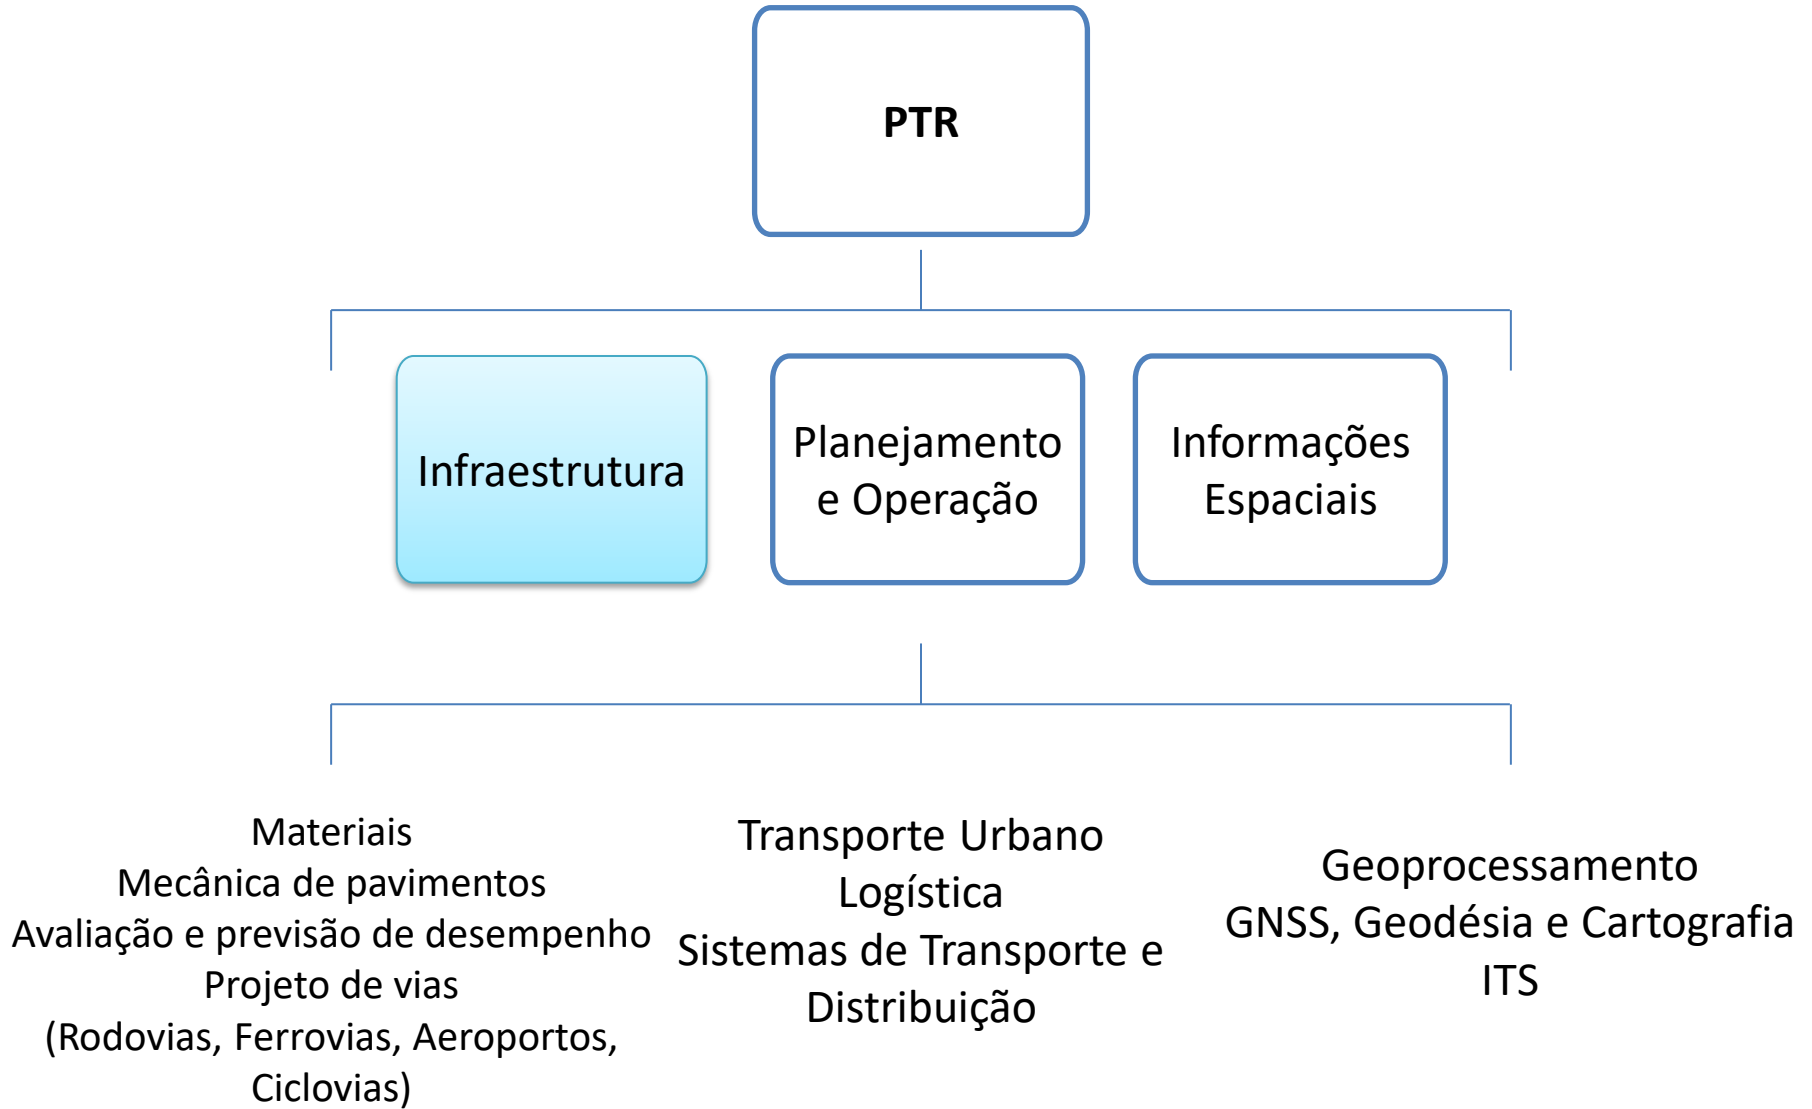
PTR

Infraestrutura

Planejamento e Operação

Informações Espaciais

Materiais
Mecânica de pavimentos
Avaliação e previsão de desempenho
Projeto de vias
(Rodovias, Ferrovias, Aeroportos, Ciclovias)

Transporte Urbano
Logística
Sistemas de Transporte e Distribuição

Geoprocessamento
GNSS, Geodésia e Cartografia
ITS